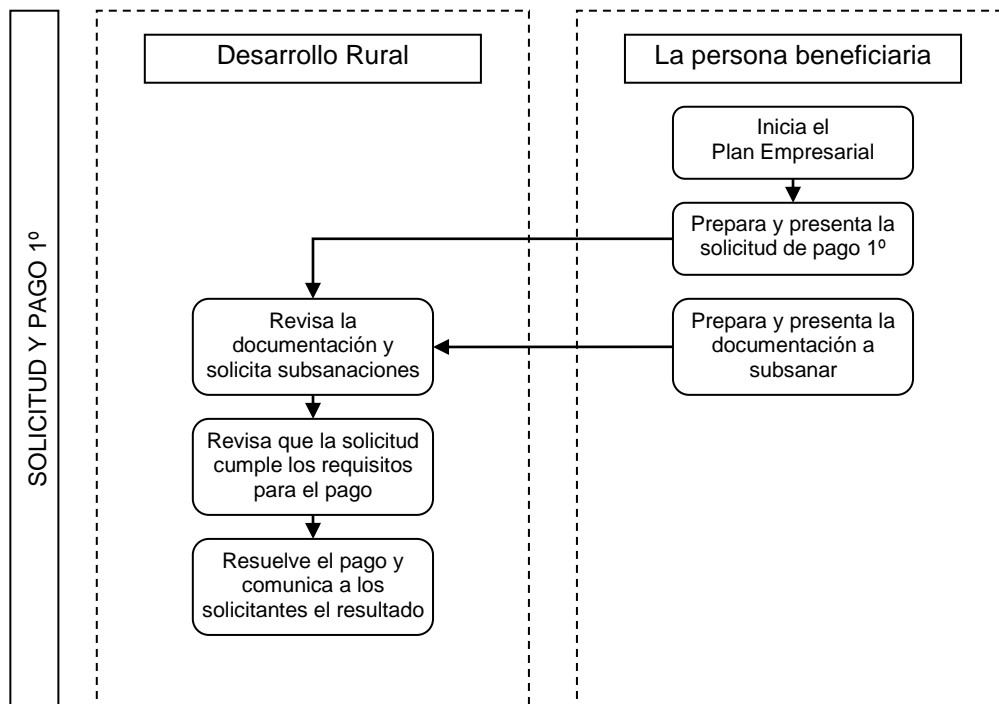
SOLICITUD Y PAGO 1º

Desarrollo Rural

La persona beneficiaria

Inicia el Plan Empresarial

Prepara y presenta la solicitud de pago 1º

Revisa la documentación y solicita subsanaciones

Prepara y presenta la documentación a subsanar

Revisa que la solicitud cumple los requisitos para el pago

Resuelve el pago y comunica a los solicitantes el resultado